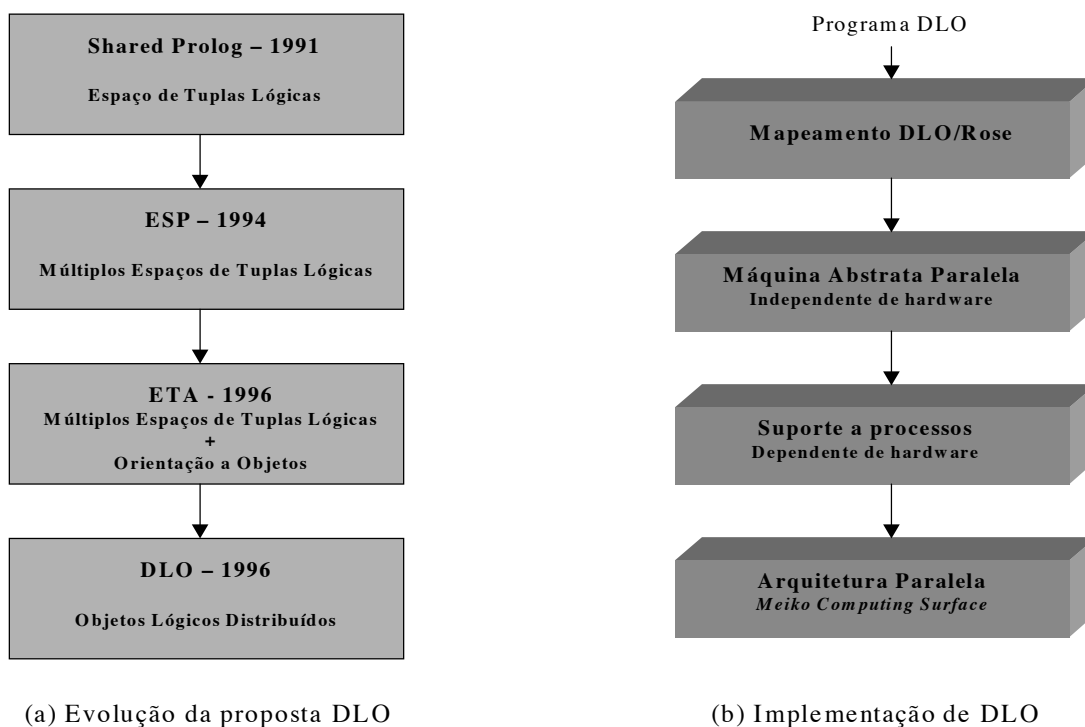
Shared Prolog – 1991

Espaço de Tuplas Lógicas

ESP – 1994

Múltiplos Espaços de Tuplas Lógicas

ETA - 1996
Múltiplos Espaços de Tuplas Lógicas
+
Orientação a Objetos

DLO – 1996

Objetos Lógicos Distribuídos

(a) Evolução da proposta DLO

Programa DLO

Mapeamento DLO/Rose

Máquina Abstrata Paralela
Independente de hardware

Suporte a processos
Dependente de hardware

Arquitetura Paralela
*Meiko Computing Surface*

(b) Implementação de DLO